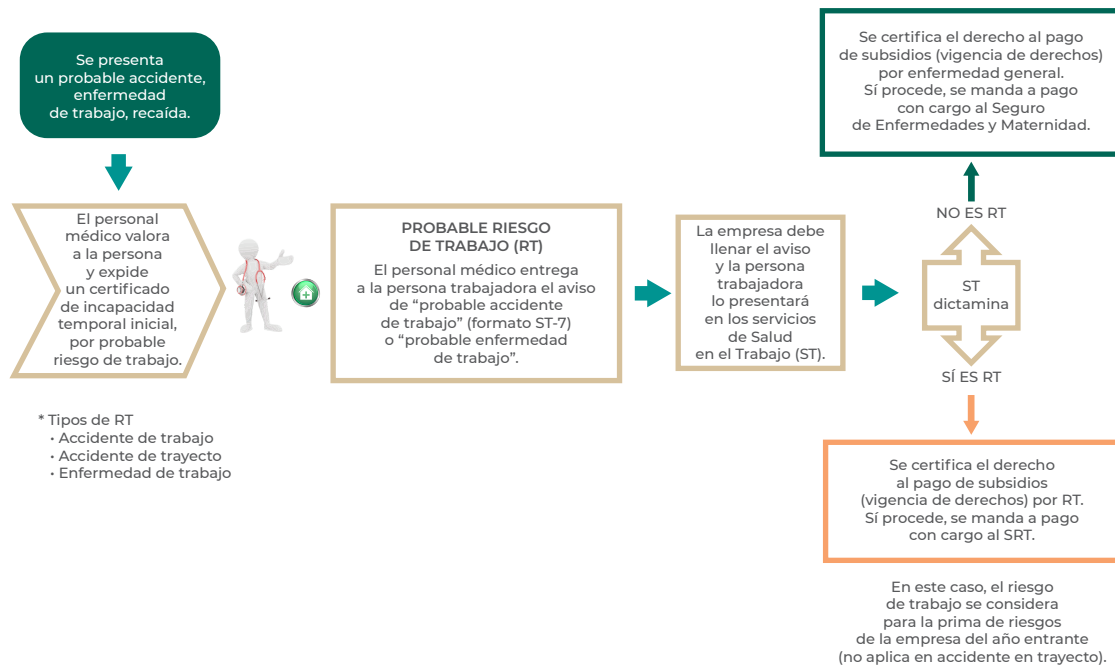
Se presenta un probable accidente, enfermedad de trabajo, recaída.

El personal médico valora a la persona y expide un certificado de incapacidad temporal inicial, por probable riesgo de trabajo.

* Tipos de RT
• Accidente de trabajo
• Accidente de trayecto
• Enfermedad de trabajo

PROBABLE RIESGO DE TRABAJO (RT)
El personal médico entrega a la persona trabajadora el aviso de “probable accidente de trabajo” (formato ST-7) o “probable enfermedad de trabajo”.

La empresa debe llenar el aviso y la persona trabajadora lo presentará en los servicios de Salud en el Trabajo (ST).

ST dictamina

NO ES RT

Se certifica el derecho al pago de subsidios (vigencia de derechos) por enfermedad general. Sí procede, se manda a pago con cargo al Seguro de Enfermedades y Maternidad.

SÍ ES RT

Se certifica el derecho al pago de subsidios (vigencia de derechos) por RT. Sí procede, se manda a pago con cargo al SRT.

En este caso, el riesgo de trabajo se considera para la prima de riesgos de la empresa del año entrante (no aplica en accidente en trayecto).